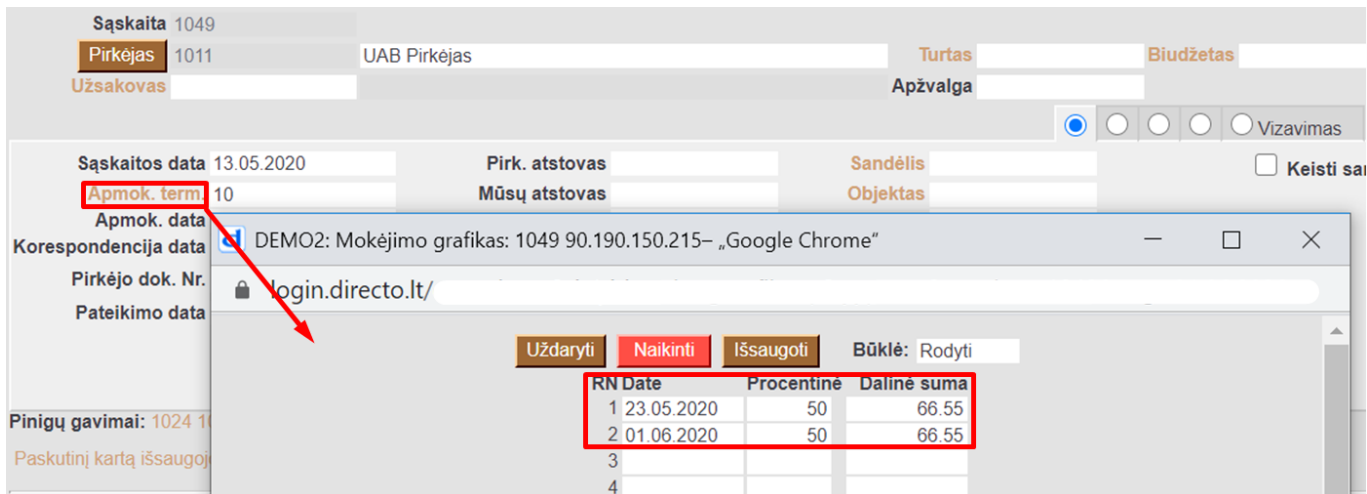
Sąskaita 1049

Pirkėjas 1011 UAB Pirkėjas

Turtas

Biudžetas

Užsakovas

Apžvalga

Vizavimas

Sąskaitos data 13.05.2020

Pirk. atstovas

Sandėlis

Keisti sa

Apmok. term 10

Mūsų atstovas

Objektas

Apmok. data

Korespondencija data

Pirkėjo dok. Nr.

Pateikimo data

Pinigų gavimai: 1024 1

Paskutinį kartą išsaugoj

DEMO2: Mokėjimo grafikas: 1049 90.190.150.215– „Google Chrome“

login.directo.lt/

Uždaryti Naikinti Išsaugoti Būklė: Rodyti

| RN | Date | Procentinė | Dalinė suma |
|---|---|---|---|
| 1 | 23.05.2020 | 50 | 66.55 |
| 2 | 01.06.2020 | 50 | 66.55 |
| 3 | | | |
| 4 | | | |